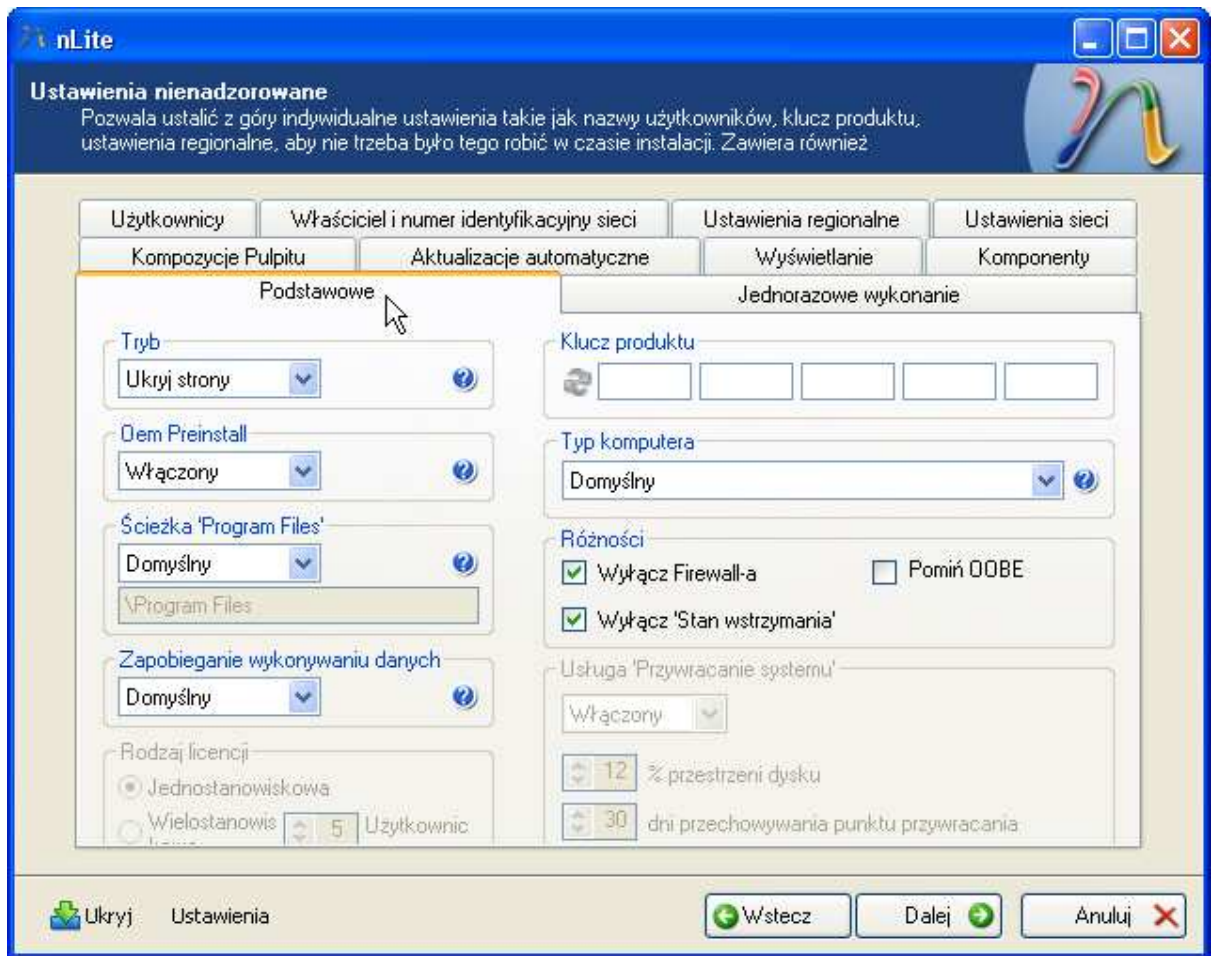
nLite

Ustawienia nienadzorowane
Pozwala ustalić z góry indywidualne ustawienia takie jak nazwy użytkowników, klucz produktu, ustawienia regionalne, aby nie trzeba było tego robić w czasie instalacji. Zawiera również

Użytkownicy | Właściciel i numer identyfikacyjny sieci | Ustawienia regionalne | Ustawienia sieci
Kompozycje Pulpitu | Aktualizacje automatyczne | Wyświetlanie | Komponenty
Podstawowe | Jednorazowe wykonanie

Tryb
Ukryj strony

Oem Preinstall
Włączony

Ścieżka 'Program Files'
Domyślny
\Program Files

Zapobieganie wykonywaniu danych
Domyślny

Rodzaj licencji
Jednostanowiskowa
Wielostanowis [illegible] 5 Użytkownic

Klucz produktu

Typ komputera
Domyślny

Różności
Wyłącz Firewall-a
Pomiń OOBE
Wyłącz 'Stan wstrzymania'

Usługa 'Przywracanie systemu'
Włączony
12 % przestrzeni dysku
30 dni przechowywania punktu przywracania

Ukryj Ustawienia
Wstecz
Dalej
Anuluj